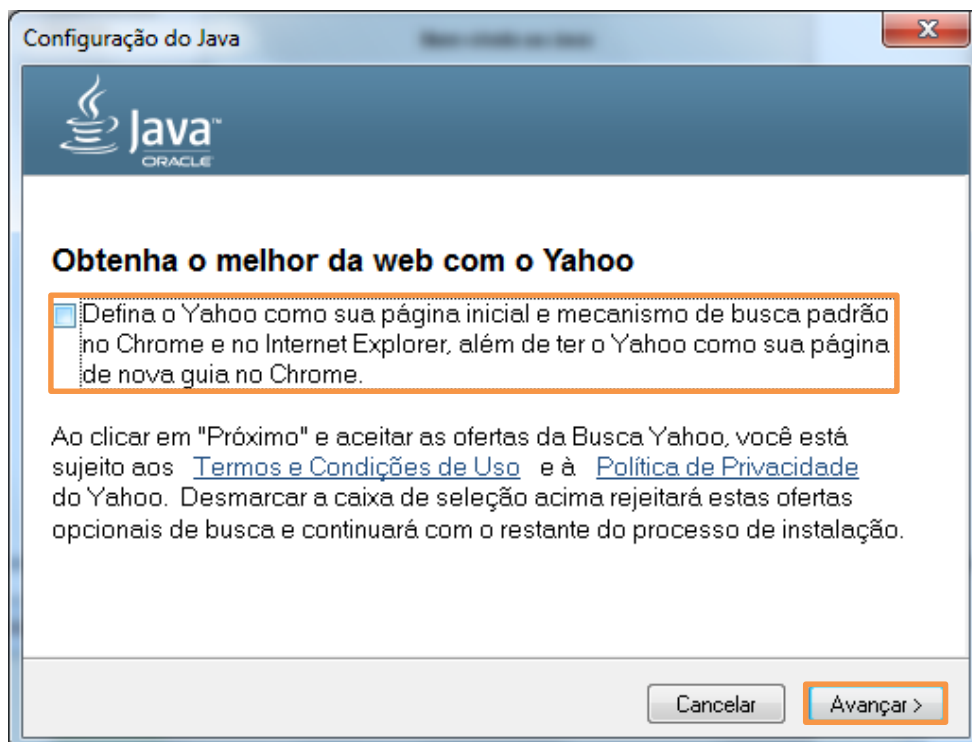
Configuração do Java

Java™
ORACLE

Obtenha o melhor da web com o Yahoo

Defina o Yahoo como sua página inicial e mecanismo de busca padrão no Chrome e no Internet Explorer, além de ter o Yahoo como sua página de nova guia no Chrome.

Ao clicar em "Próximo" e aceitar as ofertas da Busca Yahoo, você está sujeito aos Termos e Condições de Uso e à Política de Privacidade do Yahoo. Desmarcar a caixa de seleção acima rejeitará estas ofertas opcionais de busca e continuará com o restante do processo de instalação.

Cancelar

Avançar >